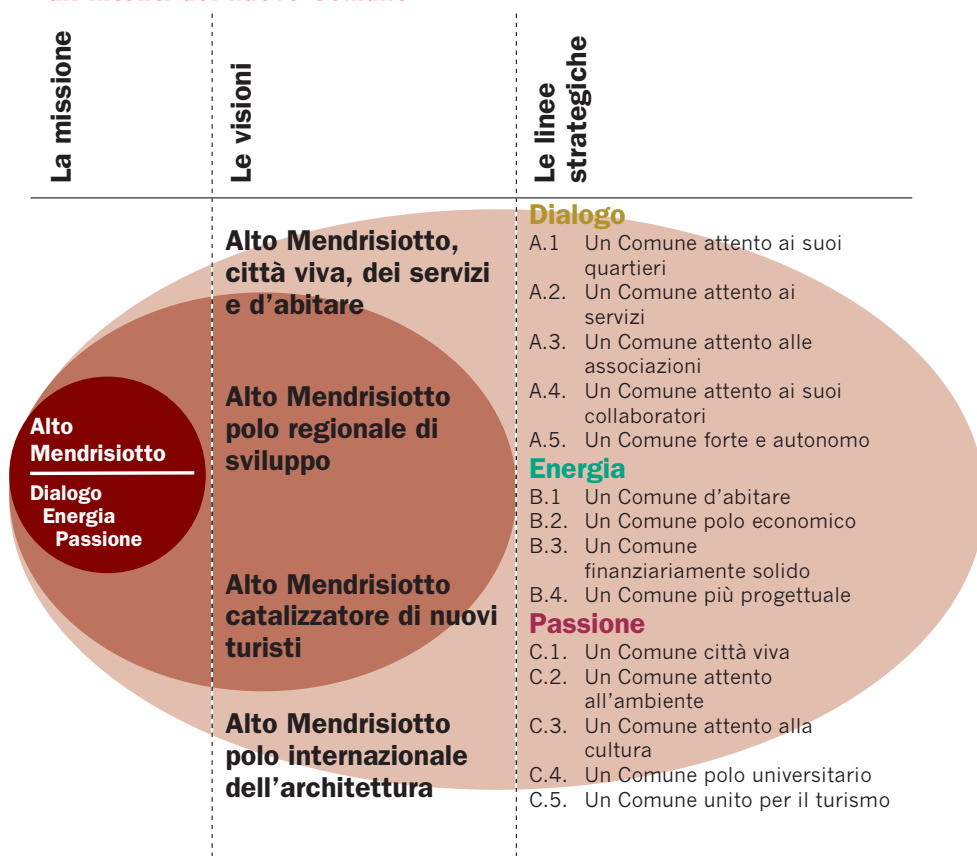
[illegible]

La missione

Le visioni

Le linee strategiche

Alto Mendrisiotto
Dialogo
Energia
Passione

Alto Mendrisiotto, città viva, dei servizi e d'abitare

Alto Mendrisiotto polo regionale di sviluppo

Alto Mendrisiotto catalizzatore di nuovi turisti

Alto Mendrisiotto polo internazionale dell'architettura

Dialogo
A.1 Un Comune attento ai suoi quartieri
A.2. Un Comune attento ai servizi
A.3. Un Comune attento alle associazioni
A.4. Un Comune attento ai suoi collaboratori
A.5. Un Comune forte e autonomo

Energia
B.1 Un Comune d'abitare
B.2. Un Comune polo economico
B.3. Un Comune finanziariamente solido
B.4. Un Comune più progettuale

Passione
C.1. Un Comune città viva
C.2. Un Comune attento all'ambiente
C.3. Un Comune attento alla cultura
C.4. Un Comune polo universitario
C.5. Un Comune unito per il turismo